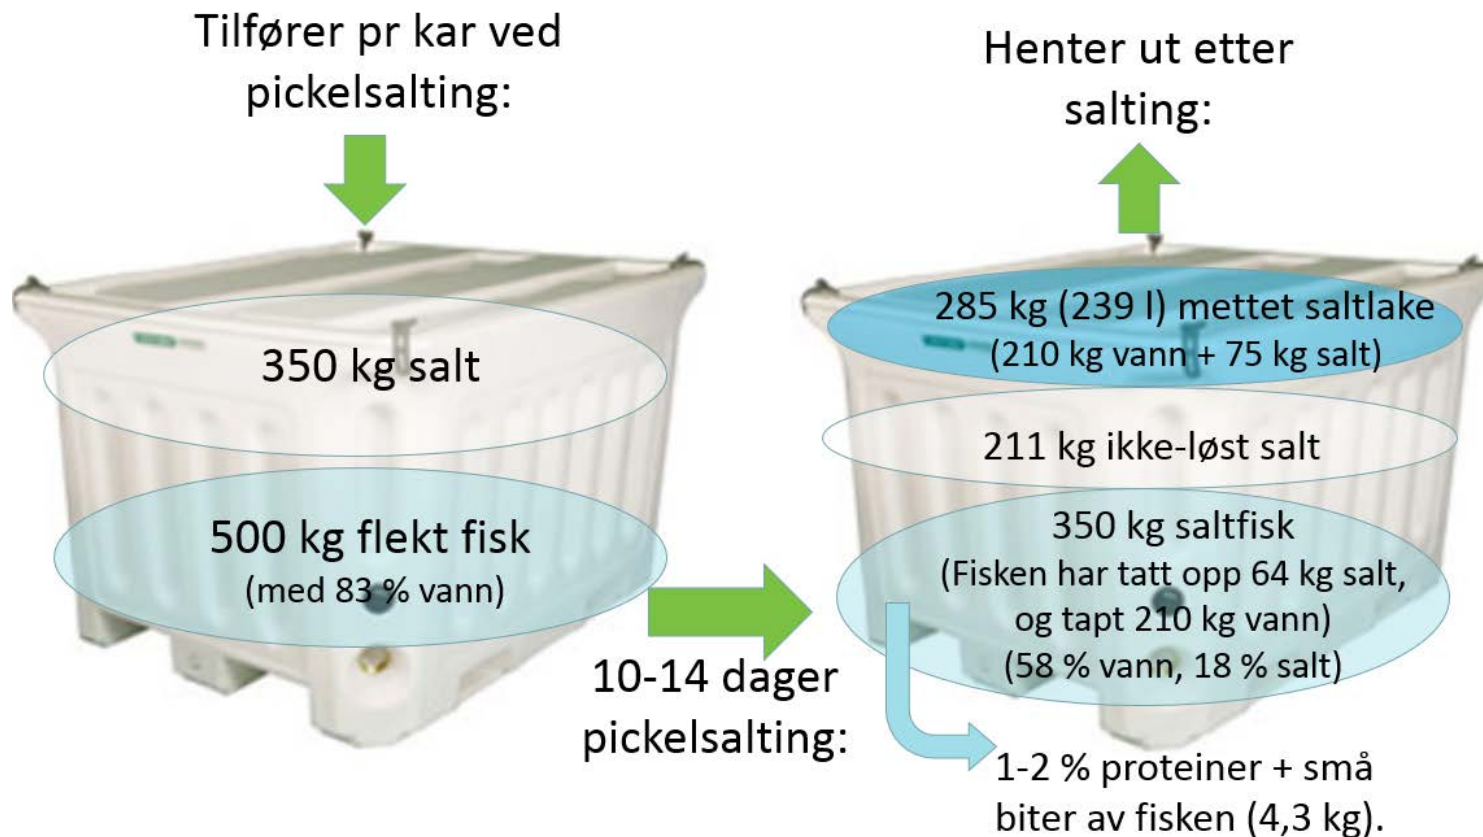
Tilfører pr kar ved pickelsalting:

350 kg salt

500 kg flekt fisk
(med 83 % vann)

10-14 dager pickelsalting:

Henter ut etter salting:

285 kg (239 l) mettet saltlake
(210 kg vann + 75 kg salt)

211 kg ikke-løst salt

350 kg saltfisk
(Fisken har tatt opp 64 kg salt, og tapt 210 kg vann)
(58 % vann, 18 % salt)

1-2 % proteiner + små biter av fisken (4,3 kg).